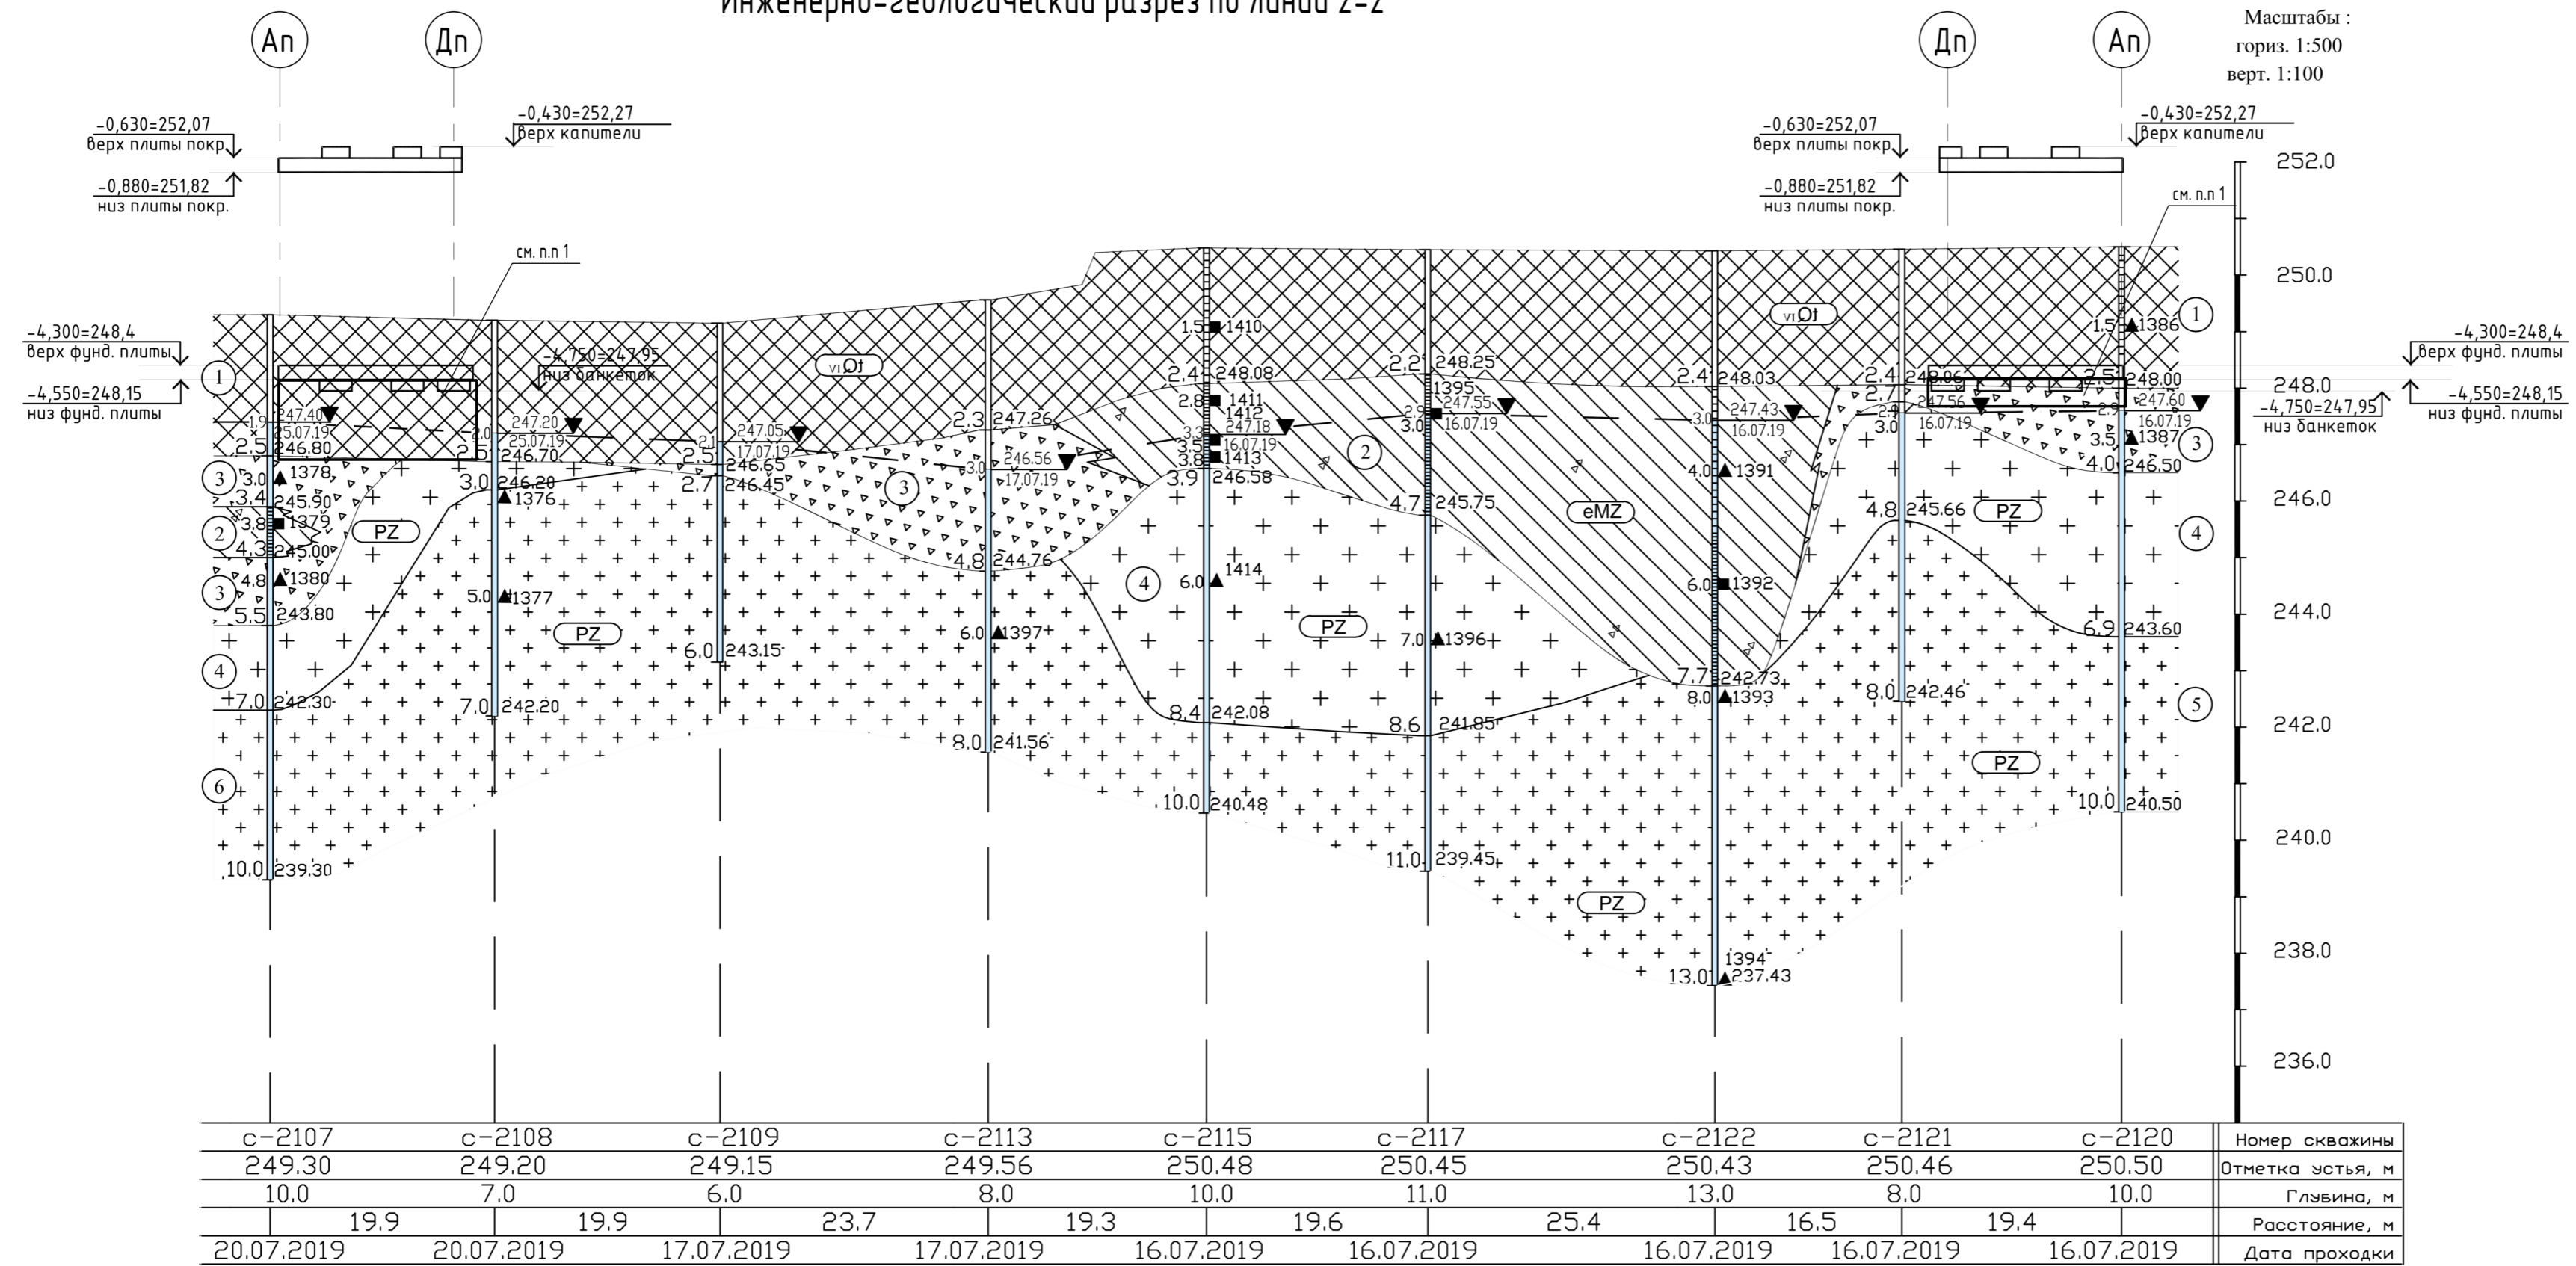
Инженерно-геологический разрез по линии 2-2

Масштабы :
гориз. 1:500
верт. 1:100

Ап Дп Дп Ап

-0,630=252,07
верх плиты покр.
-0,430=252,27
верх капители
-0,880=251,82
низ плиты покр.

-0,630=252,07
верх плиты покр.
-0,430=252,27
верх капители
-0,880=251,82
низ плиты покр.

см. п.п 1
см. п.п 1

-4,300=248,4
верх фунд. плиты
-4,550=248,15
низ фунд. плиты
-4,750=247,95
низ банкеток

-4,300=248,4
верх фунд. плиты
-4,550=248,15
низ фунд. плиты
-4,750=247,95
низ банкеток

252.0
250.0
248.0
246.0
244.0
242.0
240.0
238.0
236.0

vIQt
vIQt
eMZ
PZ
PZ
PZ
PZ
PZ
PZ
PZ

1 2 3 4 5 6

1.9 247.40 25.07.19
2.5 246.80
3.0 1378
3.4 245.90
3.8 1379
4.3 245.00
4.8 1380
5.5 243.80
7.0 242.30
10.0 239.30

2.0 247.20 25.07.19
2.5 246.70
3.0 246.20
1376
5.0 1377
7.0 242.20

2.1 247.05 17.07.19
2.5 246.65
2.7 246.45
6.0 243.15

2.3 247.26
3.0 246.56 17.07.19
4.8 244.76
6.0 1397
8.0 241.56

1.5 1410
2.4 248.08
2.8 1411
3.3 1412
3.5 247.18 16.07.19
3.8 1413
3.9 246.58
6.0 1414
8.4 242.08
10.0 240.48

2.2 248.25
1395
2.9 247.55
3.0 16.07.19
4.7 245.75
7.0 1396
8.6 241.85
11.0 239.45

2.4 248.03
3.0 247.43 16.07.19
4.0 1391
6.0 1392
7.7 242.73
8.0 1393
1394
13.0 237.43

2.4 248.06
2.7 247.56
3.0 16.07.19
4.8 245.66
8.0 242.46

1.5 1386
2.5 248.00
2.9 247.60 16.07.19
3.5 1387
4.0 246.50
6.9 243.60
10.0 240.50

| с-2107 | с-2108 | с-2109 | с-2113 | с-2115 | с-2117 | с-2122 | с-2121 | с-2120 | Номер скважины |
|---|---|---|---|---|---|---|---|---|---|
| 249.30 | 249.20 | 249.15 | 249.56 | 250.48 | 250.45 | 250.43 | 250.46 | 250.50 | Отметка устья, м |
| 10.0 | 7.0 | 6.0 | 8.0 | 10.0 | 11.0 | 13.0 | 8.0 | 10.0 | Глубина, м |
| 19.9 | 19.9 | 23.7 | 19.3 | 19.6 | 25.4 | 16.5 | 19.4 | | Расстояние, м |
| 20.07.2019 | 20.07.2019 | 17.07.2019 | 17.07.2019 | 16.07.2019 | 16.07.2019 | 16.07.2019 | 16.07.2019 | 16.07.2019 | Дата проходки |